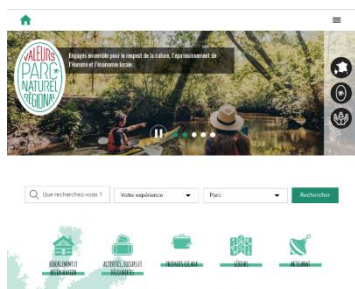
VALEURS PARC NATUREL RÉGIONAL

Engagés ensemble pour le respect de la nature, l'épanouissement de l'homme et l'économie locale.

Que recherchez-vous ?

Votre expérience

Parc

Rechercher

HÉBERGEMENT RESTAURATION

ACTIVITÉS, LOISIRS ET DÉCOUVERTES

PRODUITS LOCAUX

SÉJOURS

ARTISANAT